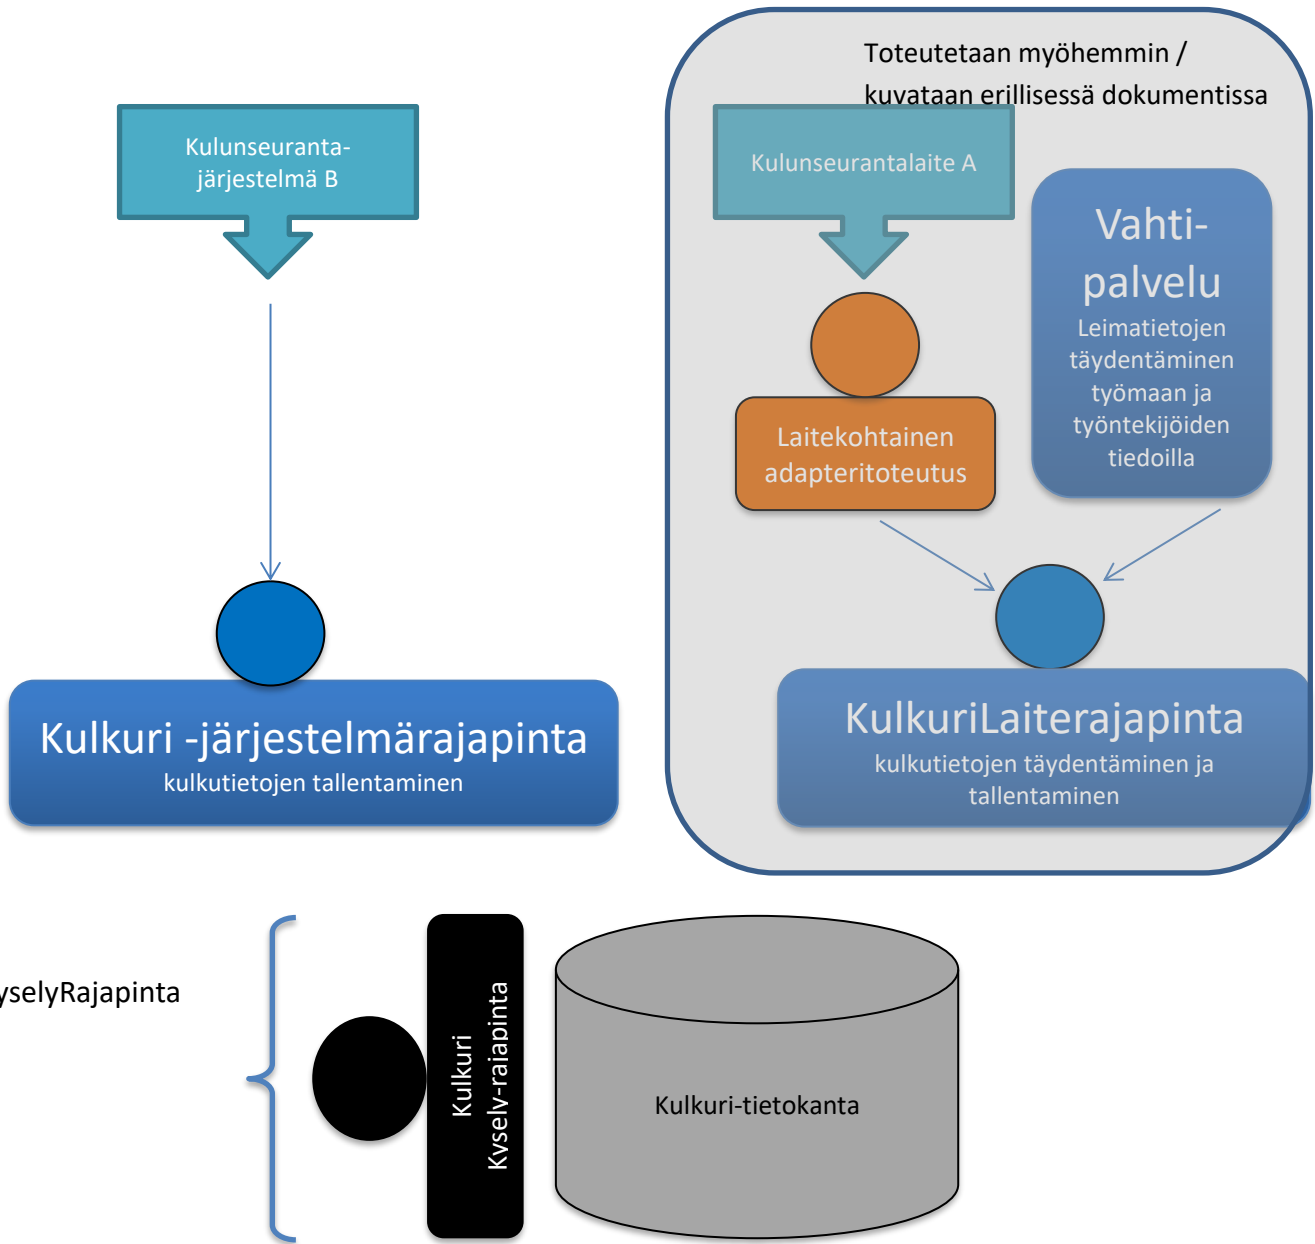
Kulunseurantajärjestelmä B

Kulkuri -järjestelmärajapinta
kulkutietojen tallentaminen

Toteutetaan myöhemmin / kuvataan erillisessä dokumentissa

Kulunseurantalaite A

Laitekohtainen adapteritoteutus

Vahti-palvelu
Leimatietojen täydentäminen työmaan ja työntekijöiden tiedoilla

KulkuriLaiterajapinta
kulkutietojen täydentäminen ja tallentaminen

yselyRajapinta

Kulkuri
Kysely-rajapinta

Kulkuri-tietokanta